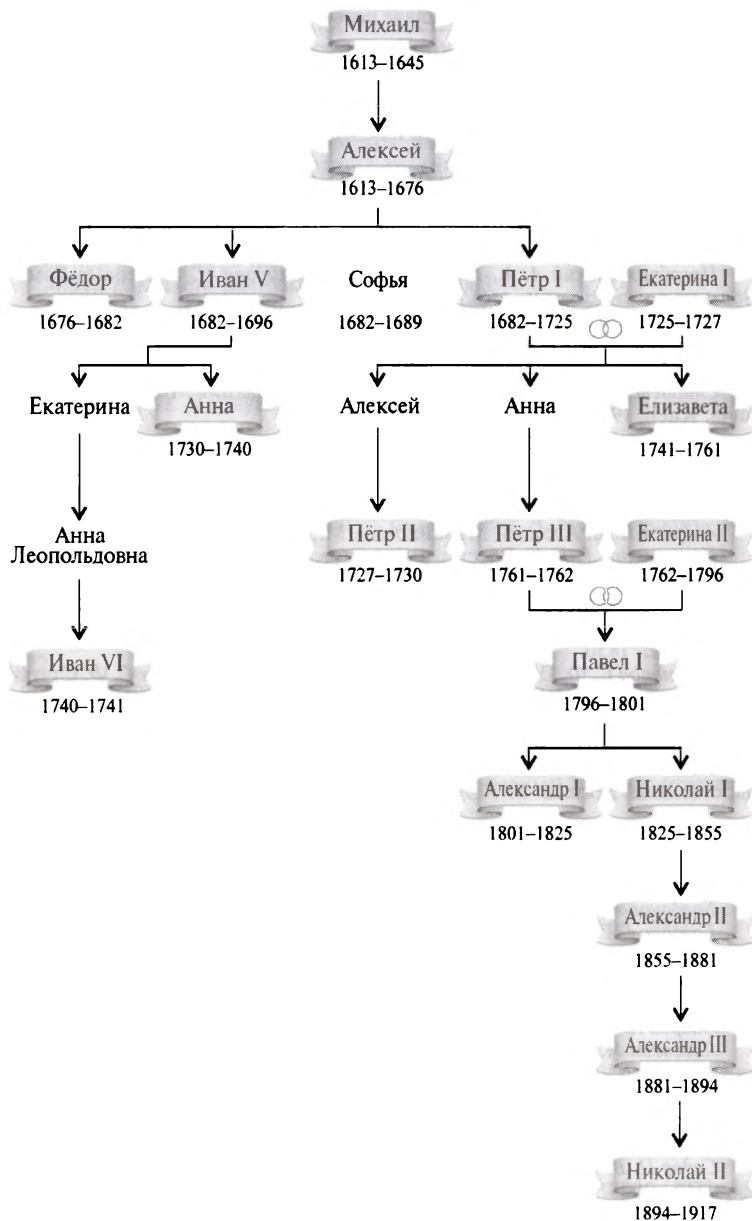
Михаил
1613–1645

Алексей
1613–1676

Фёдор
1676–1682

Иван V
1682–1696

Софья
1682–1689

Пётр I
1682–1725

Екатерина I
1725–1727

Екатерина

Анна
1730–1740

Алексей

Анна

Елизавета
1741–1761

Анна Леопольдовна

Пётр II
1727–1730

Пётр III
1761–1762

Екатерина II
1762–1796

Иван VI
1740–1741

Павел I
1796–1801

Александр I
1801–1825

Николай I
1825–1855

Александр II
1855–1881

Александр III
1881–1894

Николай II
1894–1917